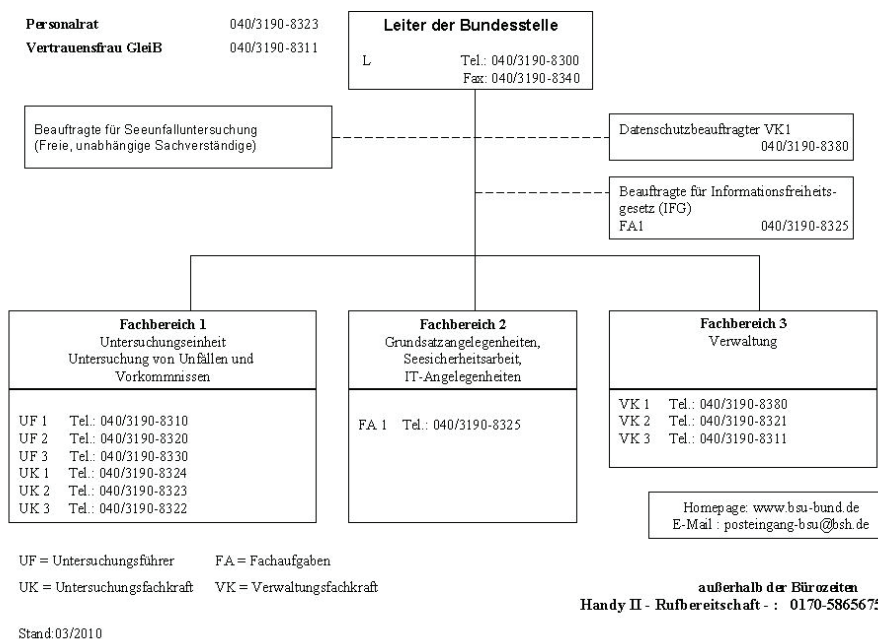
Personalrat 040/3190-8323
Vertrauensfrau Gleiß 040/3190-8311

Leiter der Bundesstelle
L Tel.: 040/3190-8300
Fax: 040/3190-8340

Beauftragte für Seeunfalluntersuchung
(Freie, unabhängige Sachverständige)

Datenschutzbeauftragter VK1
040/3190-8380

Beauftragte für Informationsfreiheitsgesetz (IFG)
FA1 040/3190-8325

Fachbereich 1
Untersuchungseinheit
Untersuchung von Unfällen und Vorkommnissen

UF 1 Tel.: 040/3190-8310
UF 2 Tel.: 040/3190-8320
UF 3 Tel.: 040/3190-8330
UK 1 Tel.: 040/3190-8324
UK 2 Tel.: 040/3190-8323
UK 3 Tel.: 040/3190-8322

Fachbereich 2
Grundsatzangelegenheiten,
Seesicherheitsarbeit,
IT-Angelegenheiten

FA 1 Tel.: 040/3190-8325

Fachbereich 3
Verwaltung

VK 1 Tel.: 040/3190-8380
VK 2 Tel.: 040/3190-8321
VK 3 Tel.: 040/3190-8311

Homepage: www.bsu-bund.de
E-Mail : posteingang-bsu@bsh.de

UF = Untersuchungsführer FA = Fachaufgaben
UK = Untersuchungsfachkraft VK = Verwaltungsfachkraft

außerhalb der Bürozeiten
Handy II - Rufbereitschaft - : 0170-5865675

Stand:03/2010